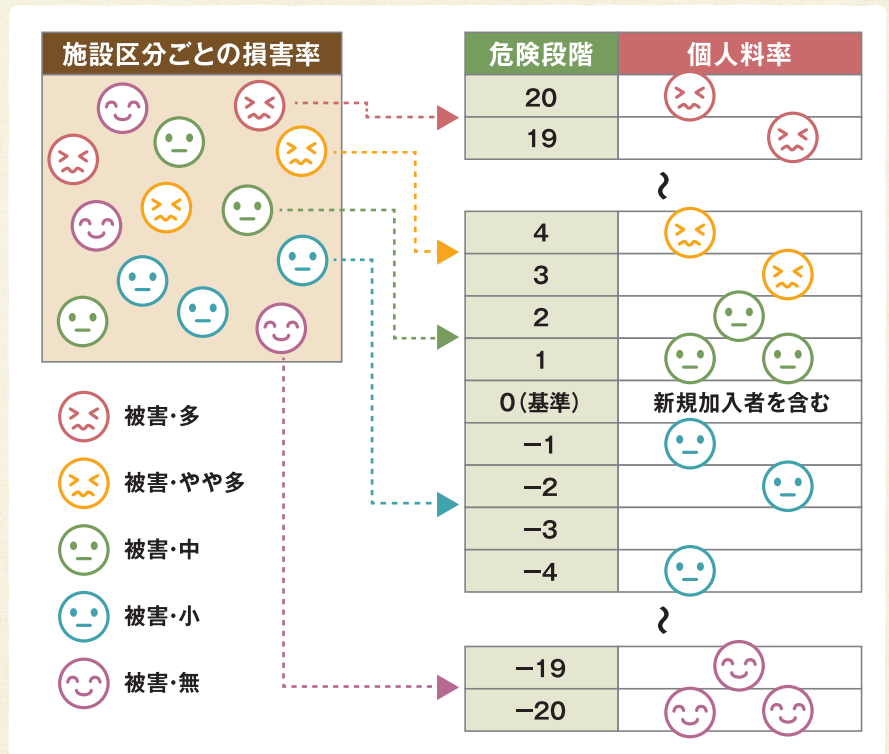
施設区分ごとの損害率

被害・多

被害・やや多

被害・中

被害・小

被害・無

| 危険段階 | 個人料率 |
|---|---|
| 20 | |
| 19 | |

〜

| | |
|---|---|
| 4 | |
| 3 | |
| 2 | |
| 1 | |
| 0（基準） | 新規加入者を含む |
| −1 | |
| −2 | |
| −3 | |
| −4 | |

〜

| | |
|---|---|
| −19 | |
| −20 | |